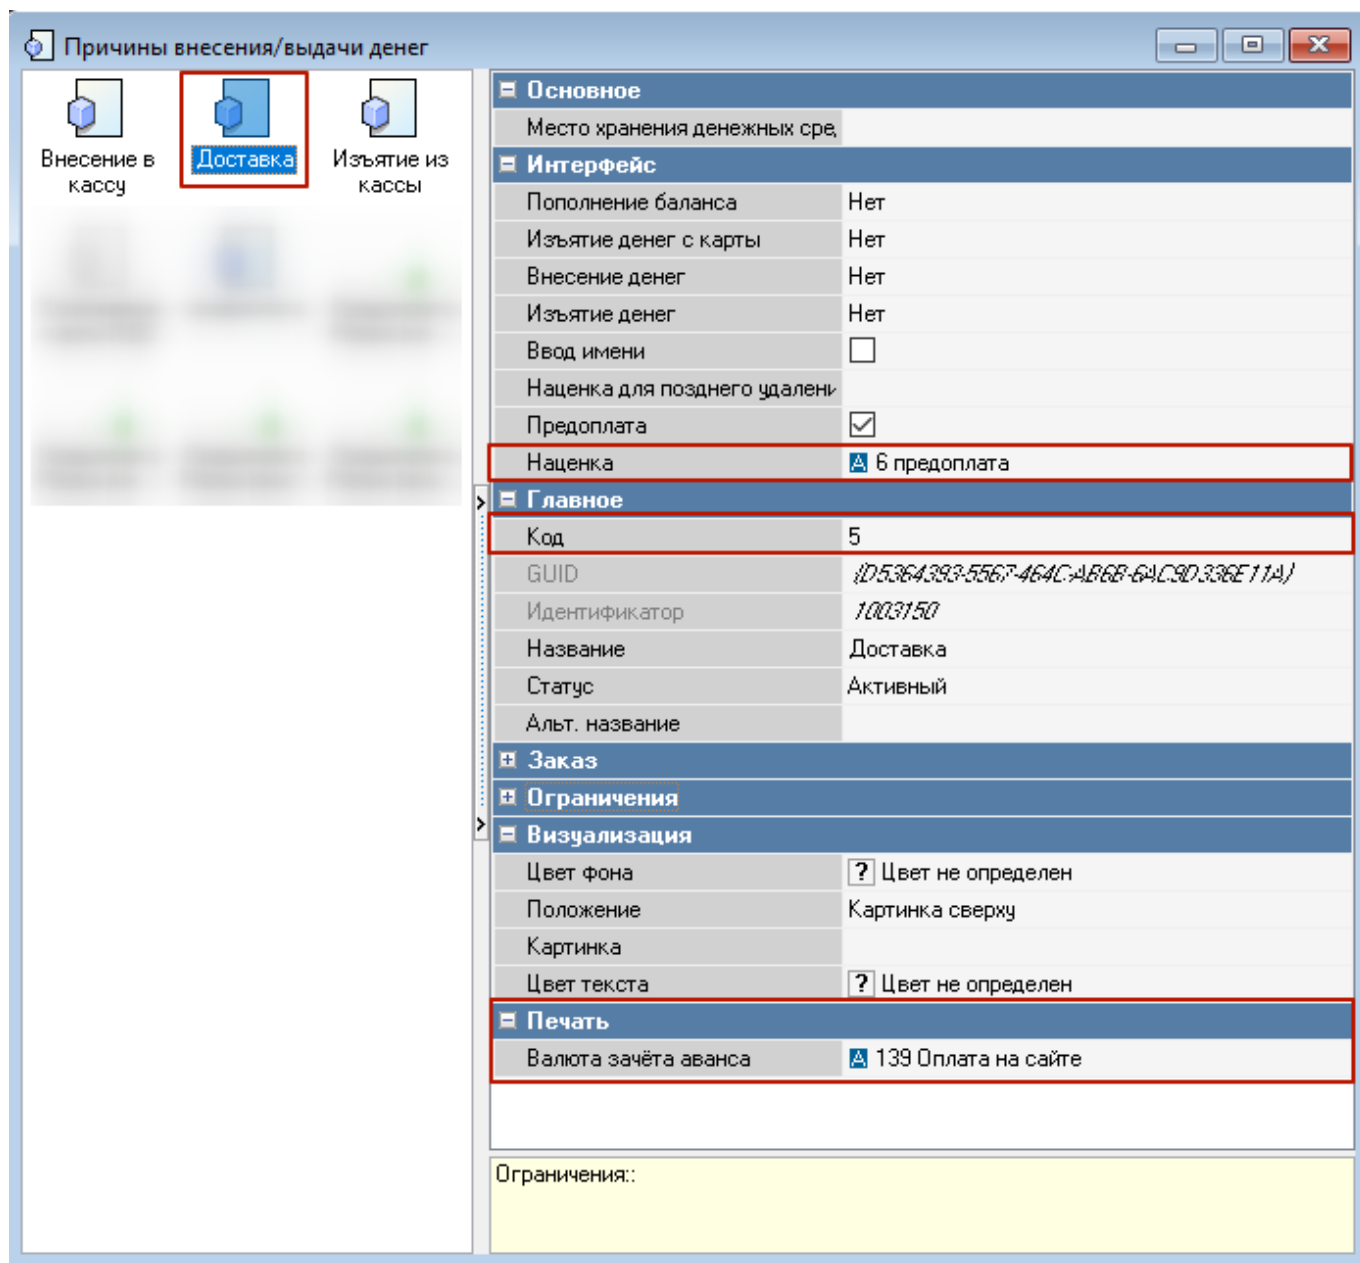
Причины внесения/выдачи денег

Внесение в кассу

Доставка

Изъятие из кассы

Основное

| Место хранения денежных сре | |
|---|---|

Интерфейс

| Пополнение баланса | Нет |
|---|---|
| Изъятие денег с карты | Нет |
| Внесение денег | Нет |
| Изъятие денег | Нет |
| Ввод имени | |
| Наценка для позднего удалени | |
| Предоплата | |
| Наценка | 6 предоплата |

Главное

| Код | 5 |
|---|---|
| GUID | {D5364393-5567-464C-AB6B-6AC9D336E11A} |
| Идентификатор | 1003150 |
| Название | Доставка |
| Статус | Активный |
| Альт. название | |

Заказ

Ограничения

Визуализация

| Цвет фона | ? Цвет не определен |
|---|---|
| Положение | Картинка сверху |
| Картинка | |
| Цвет текста | ? Цвет не определен |

Печать

| Валюта зачёта аванса | 139 Оплата на сайте |
|---|---|

Ограничения::